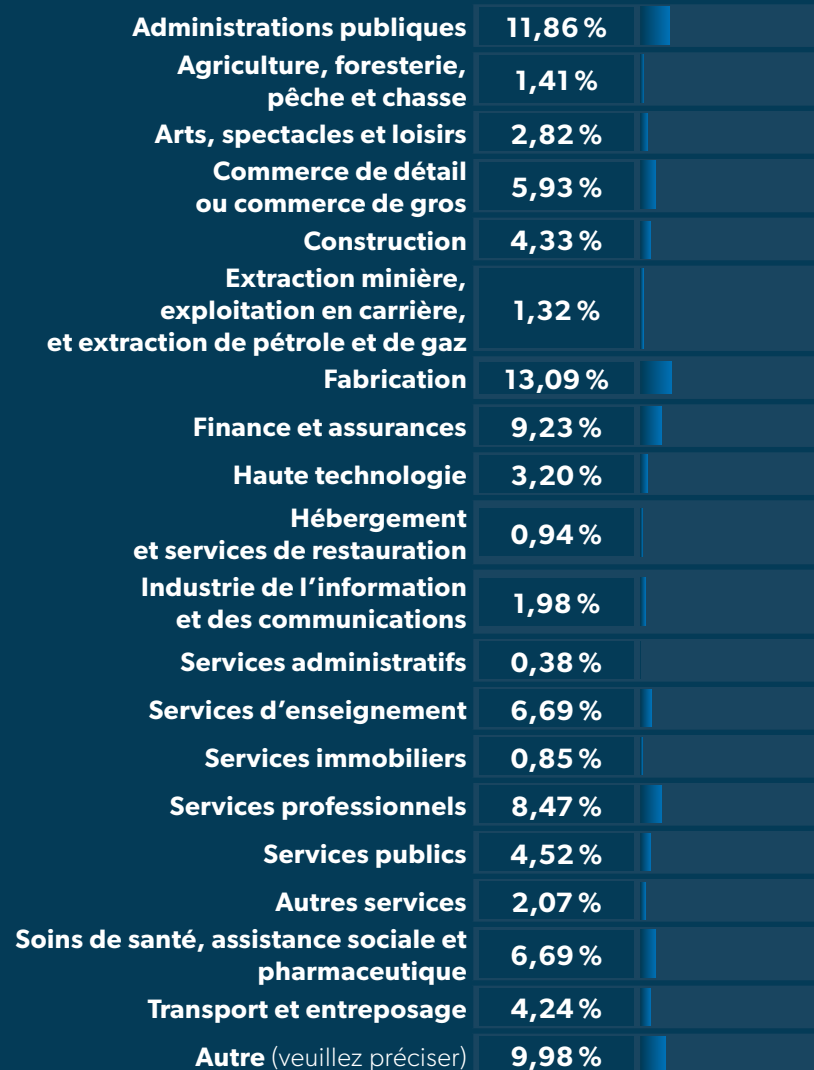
| | |
|---|---|
| Administrations publiques | 11,86 % |
| Agriculture, foresterie, pêche et chasse | 1,41 % |
| Arts, spectacles et loisirs | 2,82 % |
| Commerce de détail ou commerce de gros | 5,93 % |
| Construction | 4,33 % |
| Extraction minière, exploitation en carrière, et extraction de pétrole et de gaz | 1,32 % |
| Fabrication | 13,09 % |
| Finance et assurances | 9,23 % |
| Haute technologie | 3,20 % |
| Hébergement et services de restauration | 0,94 % |
| Industrie de l’information et des communications | 1,98 % |
| Services administratifs | 0,38 % |
| Services d’enseignement | 6,69 % |
| Services immobiliers | 0,85 % |
| Services professionnels | 8,47 % |
| Services publics | 4,52 % |
| Autres services | 2,07 % |
| Soins de santé, assistance sociale et pharmaceutique | 6,69 % |
| Transport et entreposage | 4,24 % |
| Autre (veuillez préciser) | 9,98 % |